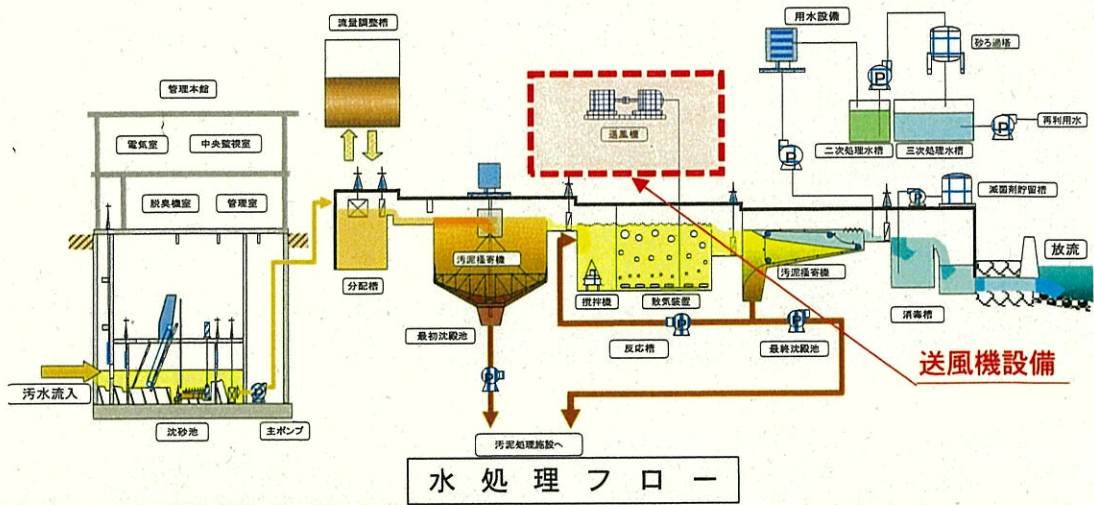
流量調整槽

用水設備

砂ろ過塔

管理本館

送風機

再利用水

電気室

中央監視室

二次処理水槽

三次処理水槽

滅菌剤貯留槽

脱臭機室

管理室

汚泥掻寄機

汚泥掻寄機

放流

分配槽

撹拌機

散気装置

消毒槽

最初沈殿池

反応槽

最終沈殿池

送風機設備

汚水流入

沈砂池

主ポンプ

汚泥処理施設へ

水処理フロー